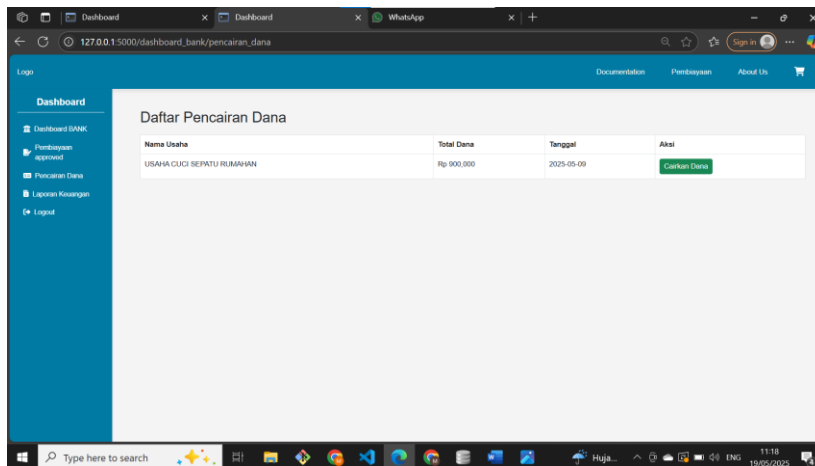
Dashboard
Dashboard
WhatsApp
127.0.0.1:5000/dashboard_bank/pencairan_dana
Sign in
Logo
Documentation
Pembiayaan
About Us
Dashboard
Dashboard BANK
Pembiayaan approved
Pencairan Dana
Laporan Keuangan
Logout

Daftar Pencairan Dana

| Nama Usaha | Total Dana | Tanggal | Aksi |
|---|---|---|---|
| USAHA CUCI SEPATU RUMAHAN | Rp 900,000 | 2025-05-09 | Cairkan Dana |

Type here to search
Huja...
ENG
11:18
19/05/2025